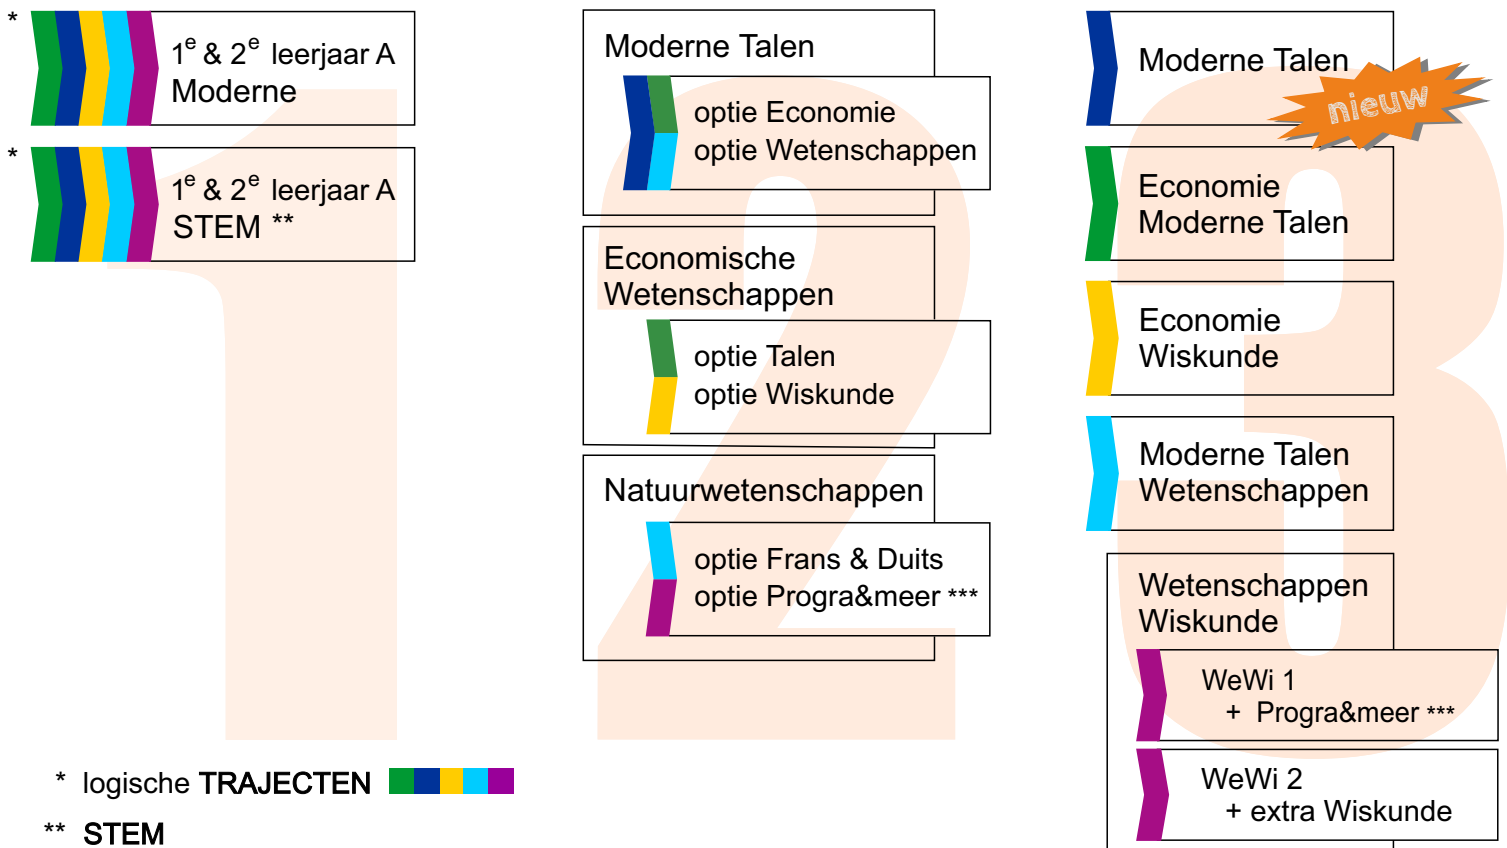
*

$1^e$ & $2^e$ leerjaar A
Moderne

*

$1^e$ & $2^e$ leerjaar A
STEM **

* logische TRAJECTEN

** STEM

Moderne Talen

optie Economie
optie Wetenschappen

Economische Wetenschappen

optie Talen
optie Wiskunde

Natuurwetenschappen

optie Frans & Duits
optie Progra&meer ***

Moderne Talen

nieuw

Economie
Moderne Talen

Economie
Wiskunde

Moderne Talen
Wetenschappen

Wetenschappen
Wiskunde

WeWi 1
+ Progra&meer ***

WeWi 2
+ extra Wiskunde